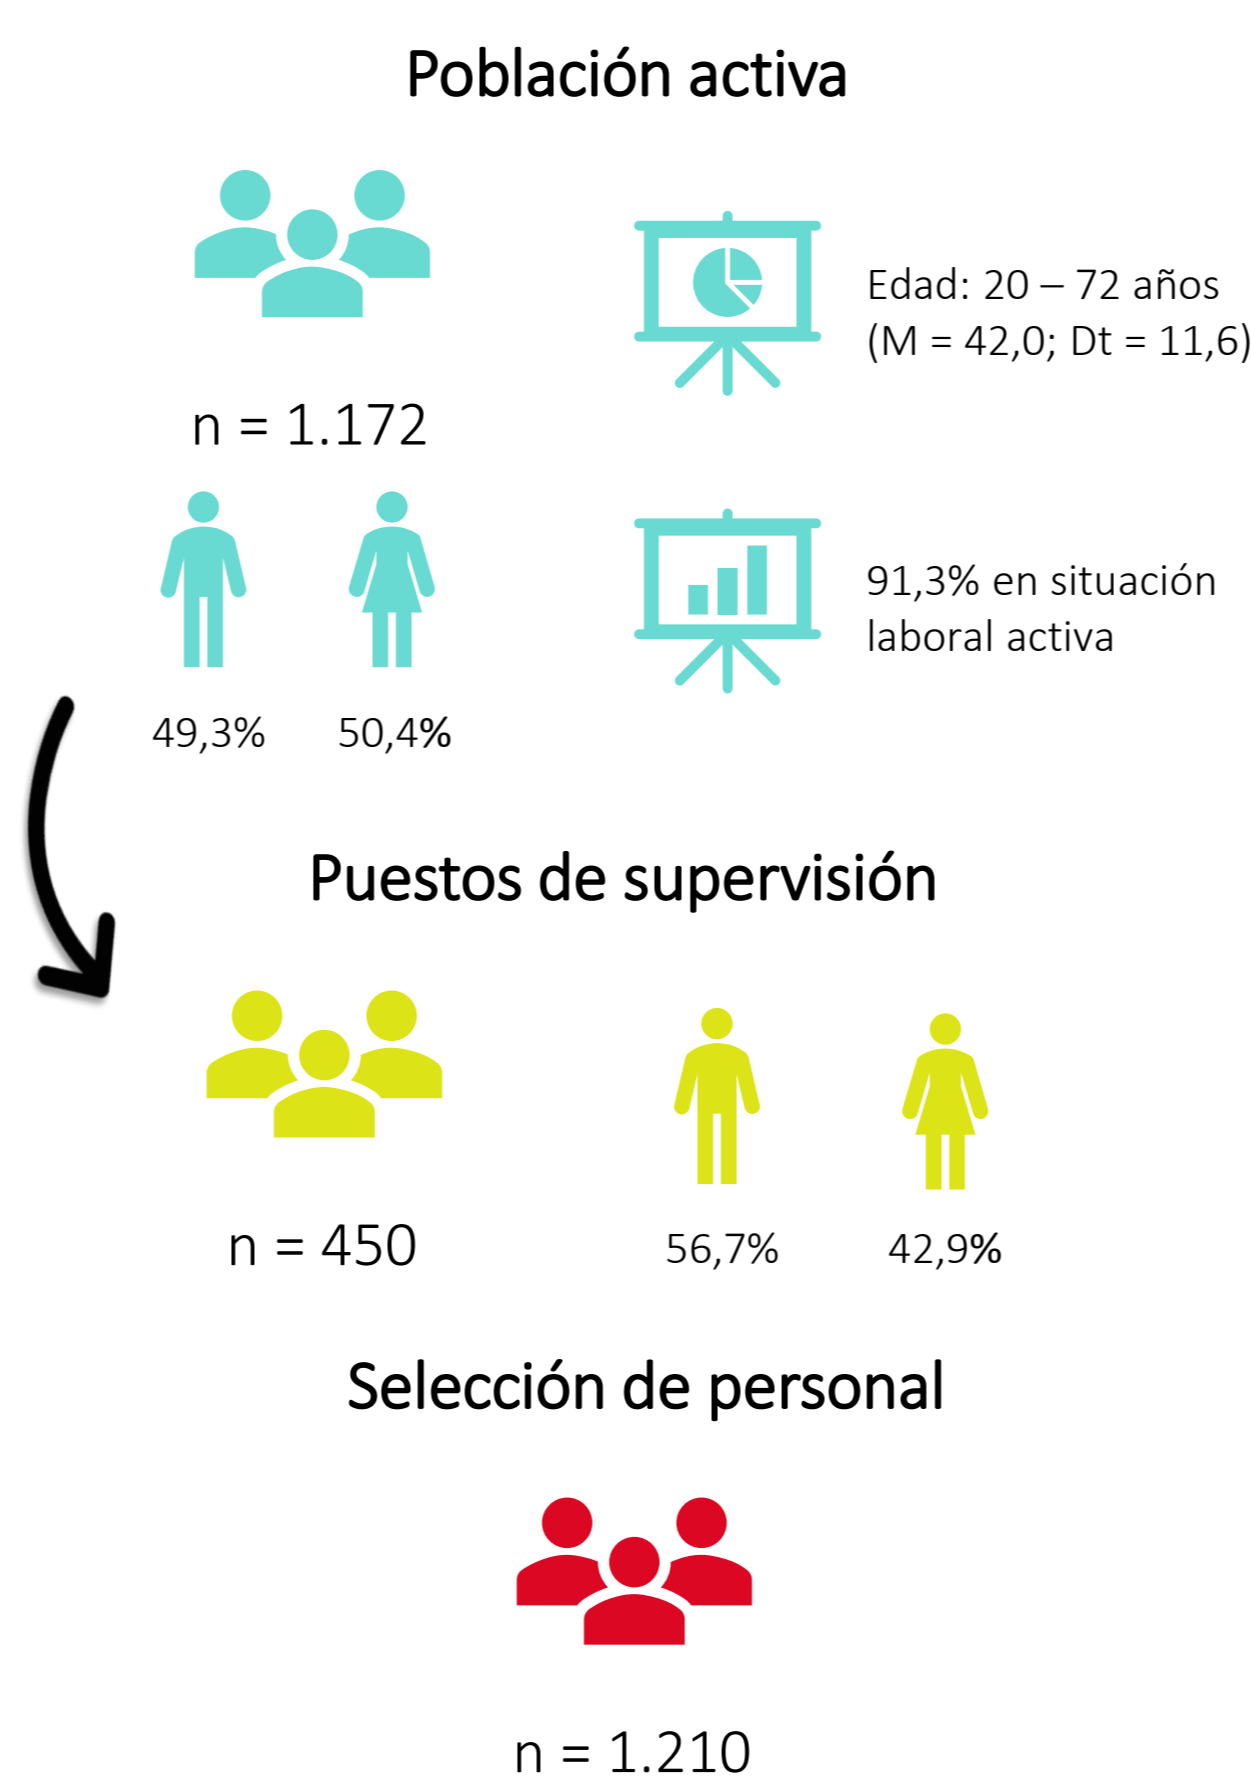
Población activa

n = 1.172

Edad: 20 – 72 años
(M = 42,0; Dt = 11,6)

49,3%   50,4%

91,3% en situación laboral activa

Puestos de supervisión

n = 450

56,7%   42,9%

Selección de personal

n = 1.210